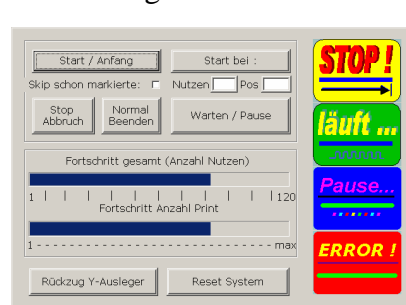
Start / Anfang
Start bei :
Skip schon markierte:
Nutzen
Pos
Stop Abbruch
Normal Beenden
Warten / Pause
Fortschritt gesamt (Anzahl Nutzen)
1
120
Fortschritt Anzahl Print
1
max
Rückzug Y-Ausleger
Reset System

STOP !
läuft ...
Pause...
ERROR !